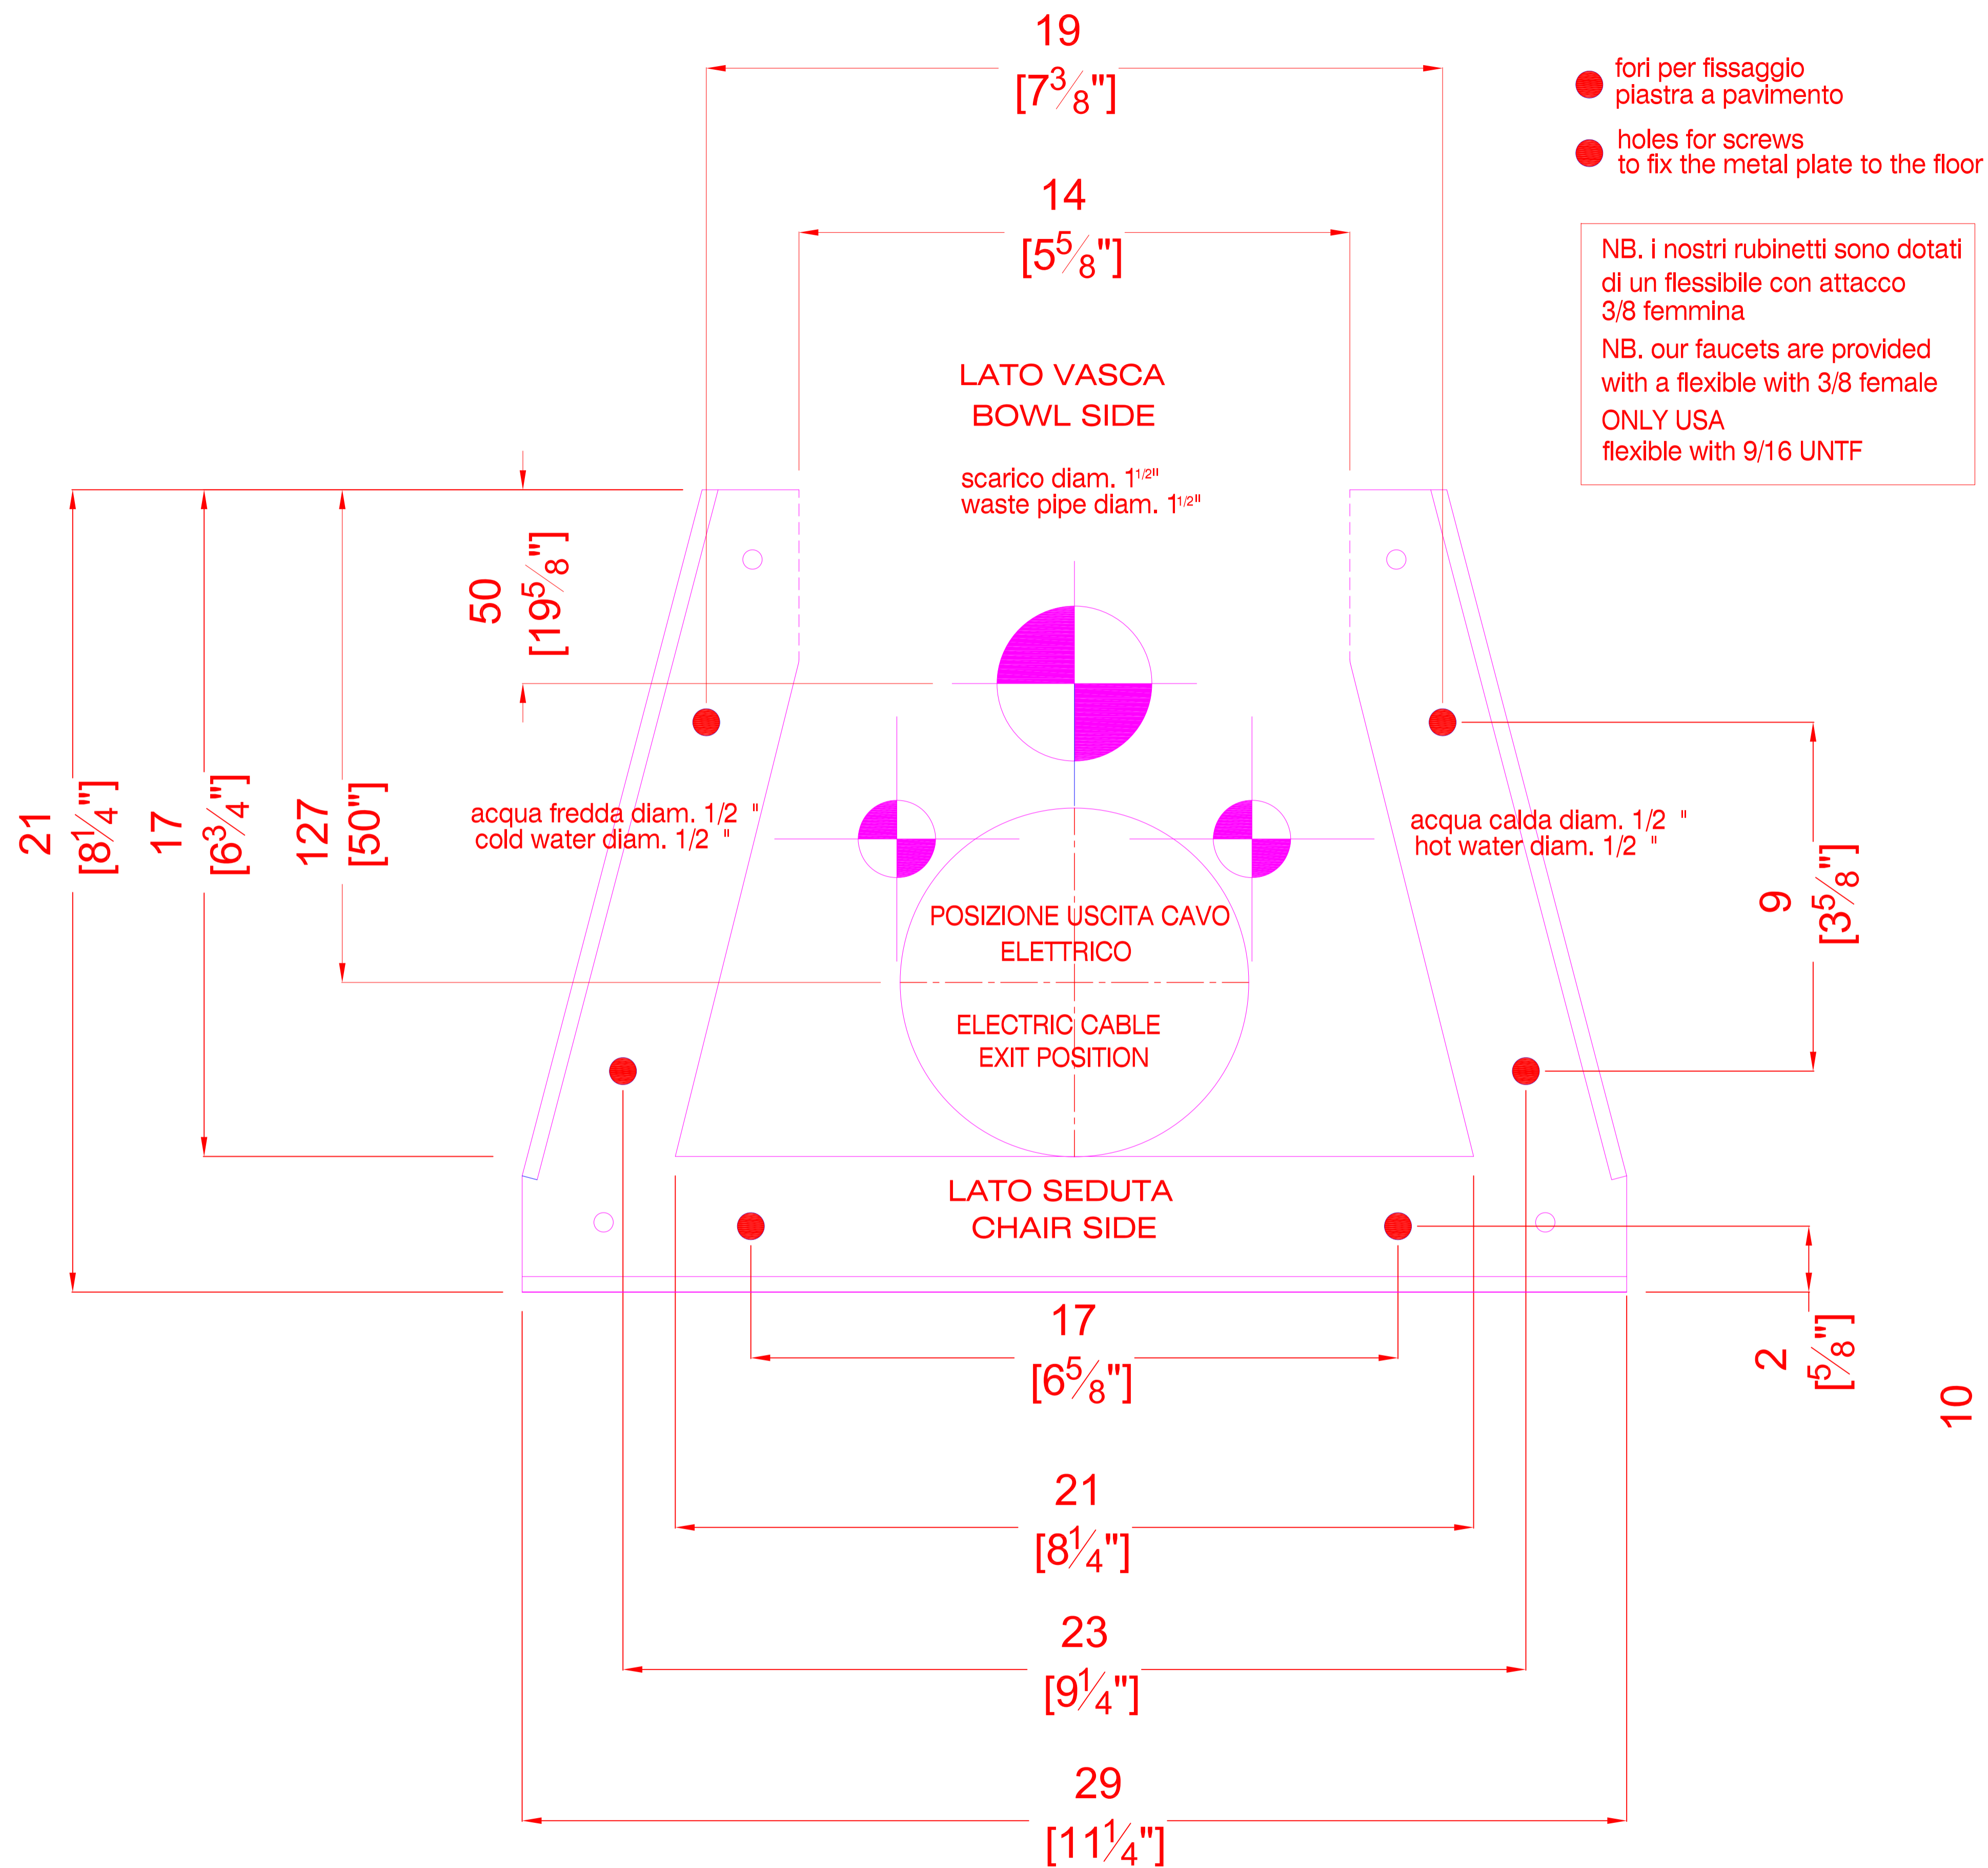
19
[$7\frac{3}{8}$"]

fori per fissaggio
piastra a pavimento

holes for screws
to fix the metal plate to the floor

14
[$5\frac{5}{8}$"]

NB. i nostri rubinetti sono dotati di un flessibile con attacco 3/8 femmina
NB. our faucets are provided with a flexible with 3/8 female
ONLY USA
flexible with 9/16 UNTF

LATO VASCA
BOWL SIDE

scarico diam. $1^{1/2"}$
waste pipe diam. $1^{1/2"}$

50
[$19\frac{5}{8}$"]

21
[$8\frac{1}{4}$"]

17
[$6\frac{3}{4}$"]

127
[50"]

acqua fredda diam. 1/2 "
cold water diam. 1/2 "

acqua calda diam. 1/2 "
hot water diam. 1/2 "

9
[$3\frac{5}{8}$"]

POSIZIONE USCITA CAVO
ELETTRICO

ELECTRIC CABLE
EXIT POSITION

LATO SEDUTA
CHAIR SIDE

2
[$\frac{5}{8}$"]

10

17
[$6\frac{5}{8}$"]

21
[$8\frac{1}{4}$"]

23
[$9\frac{1}{4}$"]

29
[$11\frac{1}{4}$"]